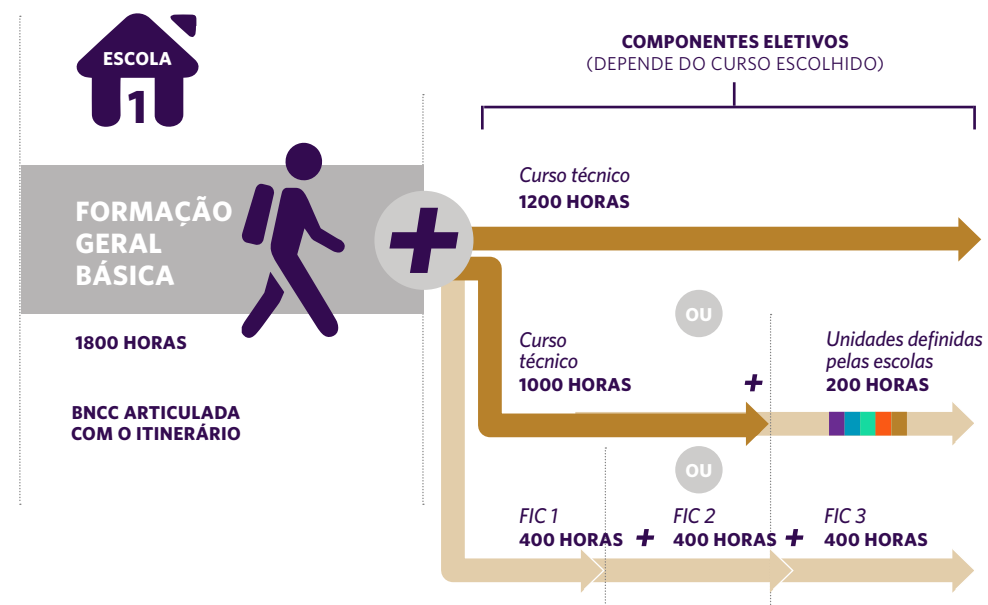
ESCOLA
1

COMPONENTES ELETIVOS
(DEPENDE DO CURSO ESCOLHIDO)

FORMAÇÃO GERAL BÁSICA

1800 HORAS

BNCC ARTICULADA COM O ITINERÁRIO

+

Curso técnico
1200 HORAS

OU

Curso técnico
1000 HORAS

+

Unidades definidas pelas escolas
200 HORAS

OU

FIC 1
400 HORAS

+

FIC 2
400 HORAS

+

FIC 3
400 HORAS